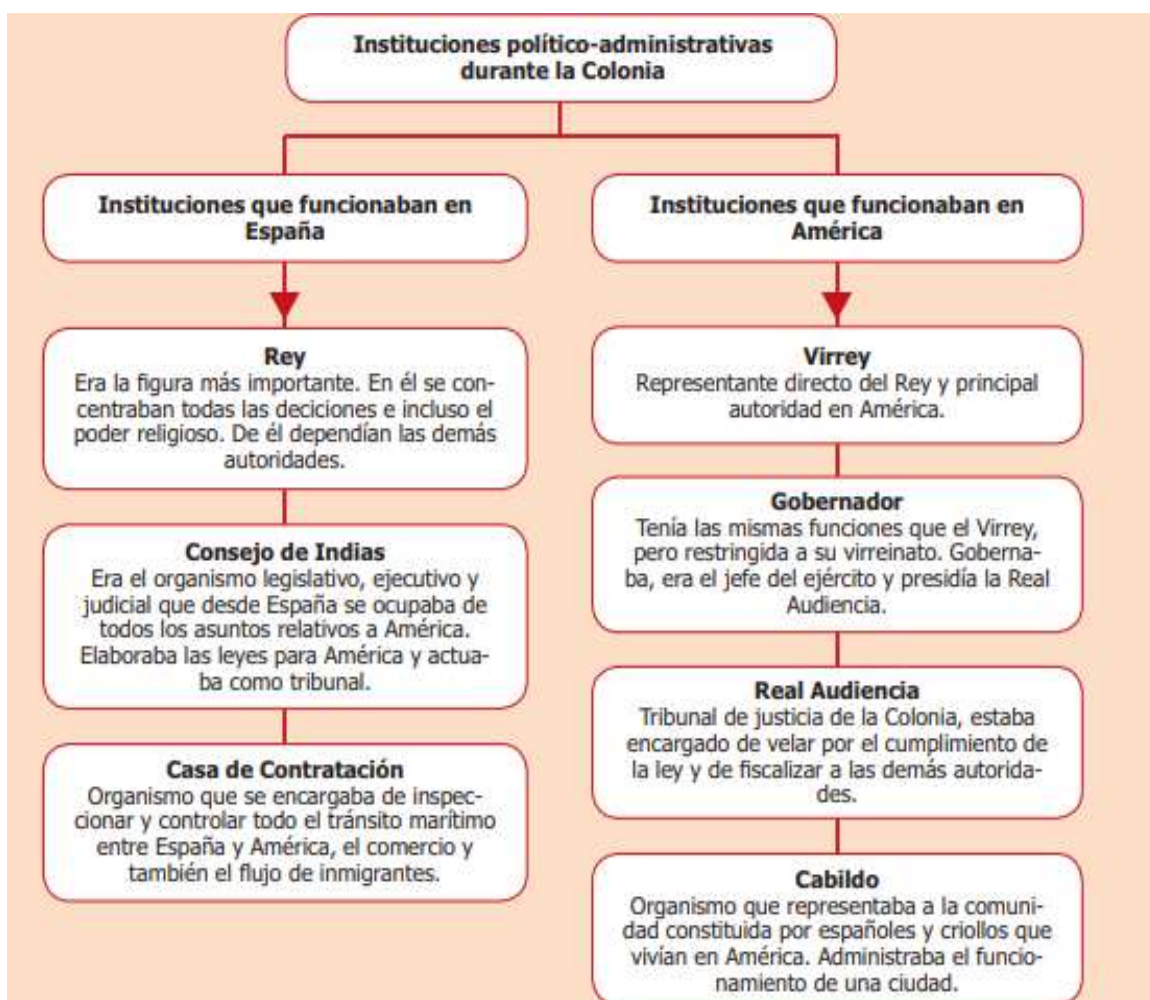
Instituciones político-administrativas durante la Colonia

Instituciones que funcionaban en España

Rey
Era la figura más importante. En él se concentraban todas las deciciones e incluso el poder religioso. De él dependían las demás autoridades.

Consejo de Indias
Era el organismo legislativo, ejecutivo y judicial que desde España se ocupaba de todos los asuntos relativos a América. Elaboraba las leyes para América y actuaba como tribunal.

Casa de Contratación
Organismo que se encargaba de inspeccionar y controlar todo el tránsito marítimo entre España y América, el comercio y también el flujo de inmigrantes.

Instituciones que funcionaban en América

Virrey
Representante directo del Rey y principal autoridad en América.

Gobernador
Tenía las mismas funciones que el Virrey, pero restringida a su virreinato. Gobernaba, era el jefe del ejército y presidía la Real Audiencia.

Real Audiencia
Tribunal de justicia de la Colonia, estaba encargado de velar por el cumplimiento de la ley y de fiscalizar a las demás autoridades.

Cabildo
Organismo que representaba a la comunidad constituida por españoles y criollos que vivían en América. Administraba el funcionamiento de una ciudad.